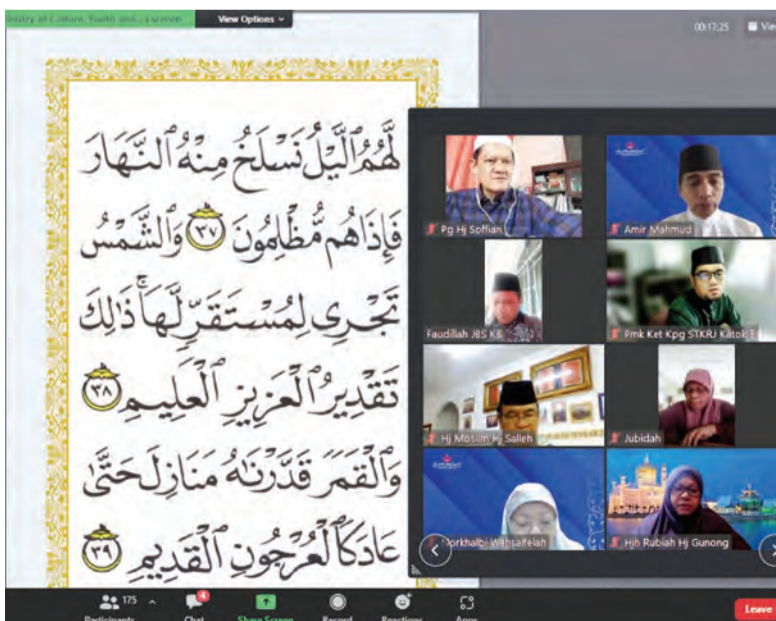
inistry of Culture, Youth and...s screen View Options

00:17:25 View

لَهُمُ ٱلَّيۡلُ نَسۡلَخُ مِنۡهُ ٱلنَّهَارَ فَإِذَا هُم مُّظۡلِمُونَ ٣٧ وَٱلشَّمۡسُ تَجۡرِي لِمُسۡتَقَرّٖ لَّهَاۚ ذَٰلِكَ تَقۡدِيرُ ٱلۡعَزِيزِ ٱلۡعَلِيمِ ٣٨ وَٱلۡقَمَرَ قَدَّرۡنَٰهُ مَنَازِلَ حَتَّىٰ عَادَ كَٱلۡعُرۡجُونِ ٱلۡقَدِيمِ ٣٩

Pg Hj Soffian

Amir Mahmud

Faudillah JBS KB

Pmk Ket Kpg STKRJ Katok

Hj Moslim Hj Saleh

Jubidah

Norkhalbi Wahsalfelah

Hjh Rubiah Hj Gunong

175 Participants

Chat 4

Share Screen

Record

Reactions

Apps

Leave